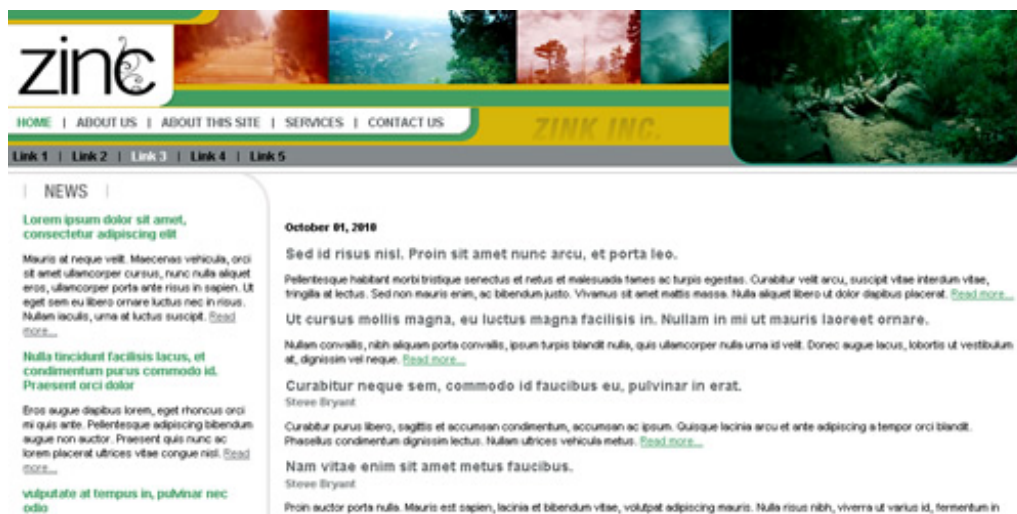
zinc

HOME | ABOUT US | ABOUT THIS SITE | SERVICES | CONTACT US

ZINK INC.

Link 1 | Link 2 | Link 3 | Link 4 | Link 5

NEWS

Lorem ipsum dolor sit amet, consectetur adipiscing elit

Mauris at neque velit. Maecenas vehicula, orci sit amet ullamcorper cursus, nunc nulla aliquet eros, ullamcorper porta ante risus in sapien. Ut eget sem eu libero ornare luctus nec in risus. Nullam iaculis, urna at luctus suscipit. Read more...

Nulla tincidunt facilisis lacus, et condimentum purus commodo id. Praesent orci dolor

Eros augue dapibus lorem, eget rhoncus orci mi quis ante. Pellentesque adipiscing bibendum augue non auctor. Praesent quis nunc ac lorem placerat ultrices vitae congue nisl. Read more...

vulputate at tempus in, pulvinar nec odio

October 01, 2010

Sed id risus nisl. Proin sit amet nunc arcu, et porta leo.

Pellentesque habitant morbi tristique senectus et netus et malesuada fames ac turpis egestas. Curabitur velit arcu, suscipit vitae interdum vitae, fringilla at lectus. Sed non mauris enim, ac bibendum justo. Vivamus sit amet mattis massa. Nulla aliquet libero ut dolor dapibus placerat. Read more...

Ut cursus mollis magna, eu luctus magna facilisis in. Nullam in mi ut mauris laoreet ornare.

Nullam convallis, nibh aliquam porta convallis, ipsum turpis blandit nulla, quis ullamcorper nulla urna id velit. Donec augue lacus, lobortis ut vestibulum at, dignissim vel neque. Read more...

Curabitur neque sem, commodo id faucibus eu, pulvinar in erat.

Steve Bryant

Curabitur purus libero, sagittis et accumsan condimentum, accumsan ac ipsum. Quisque lacinia arcu et ante adipiscing a tempor orci blandit. Phasellus condimentum dignissim lectus. Nullam ultrices vehicula metus. Read more...

Nam vitae enim sit amet metus faucibus.

Steve Bryant

Proin auctor porta nulla. Mauris est sapien, lacinia et bibendum vitae, volutpat adipiscing mauris. Nulla risus nibh, viverra ut varius id, fermentum in